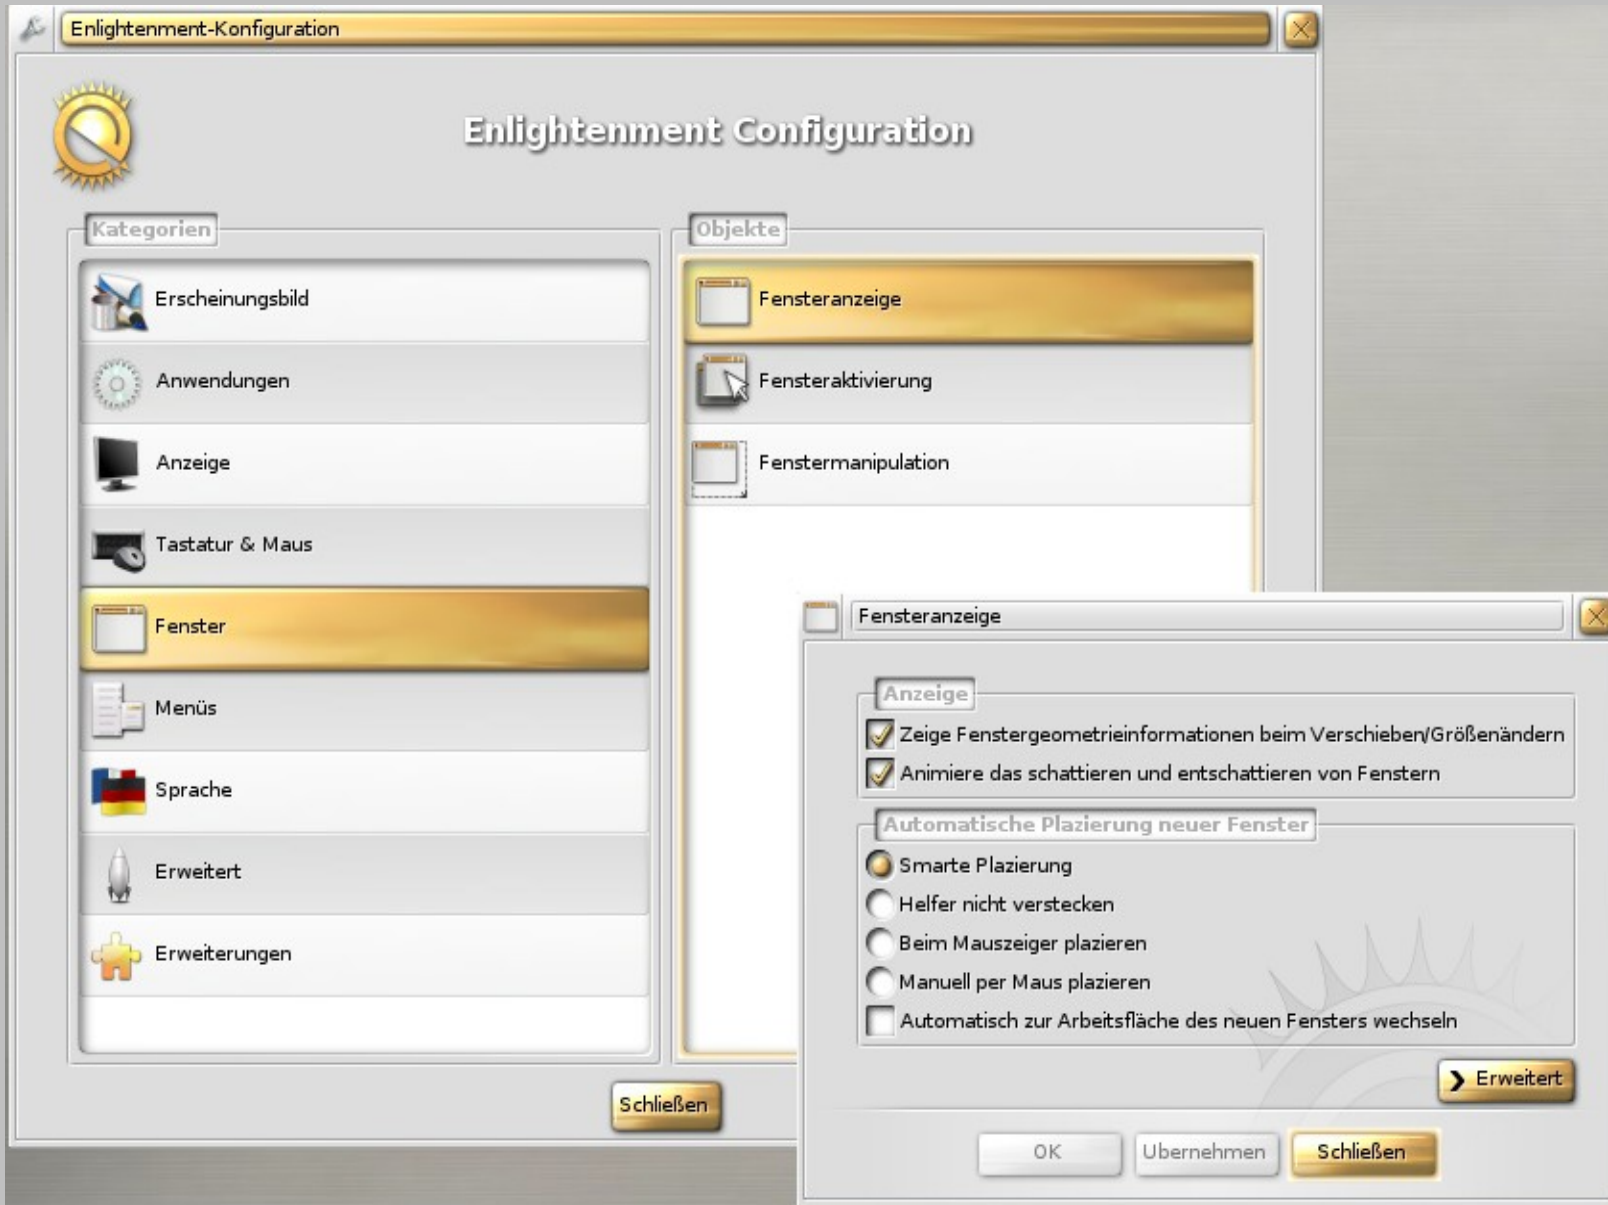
Enlightenment-Konfiguration

Enlightenment Configuration

Kategorien

Erscheinungsbild

Anwendungen

Anzeige

Tastatur & Maus

Fenster

Menüs

Sprache

Erweitert

Erweiterungen

Objekte

Fensteranzeige

Fensteraktivierung

Fenstermanipulation

Schließen

Fensteranzeige

Anzeige

Zeige Fenstergeometrieinformationen beim Verschieben/Größenändern

Animiere das schattieren und entschattieren von Fenstern

Automatische Plazierung neuer Fenster

Smarte Plazierung

Helfer nicht verstecken

Beim Mauszeiger plazieren

Manuell per Maus plazieren

Automatisch zur Arbeitsfläche des neuen Fensters wechseln

Erweitert

OK

Übernehmen

Schließen